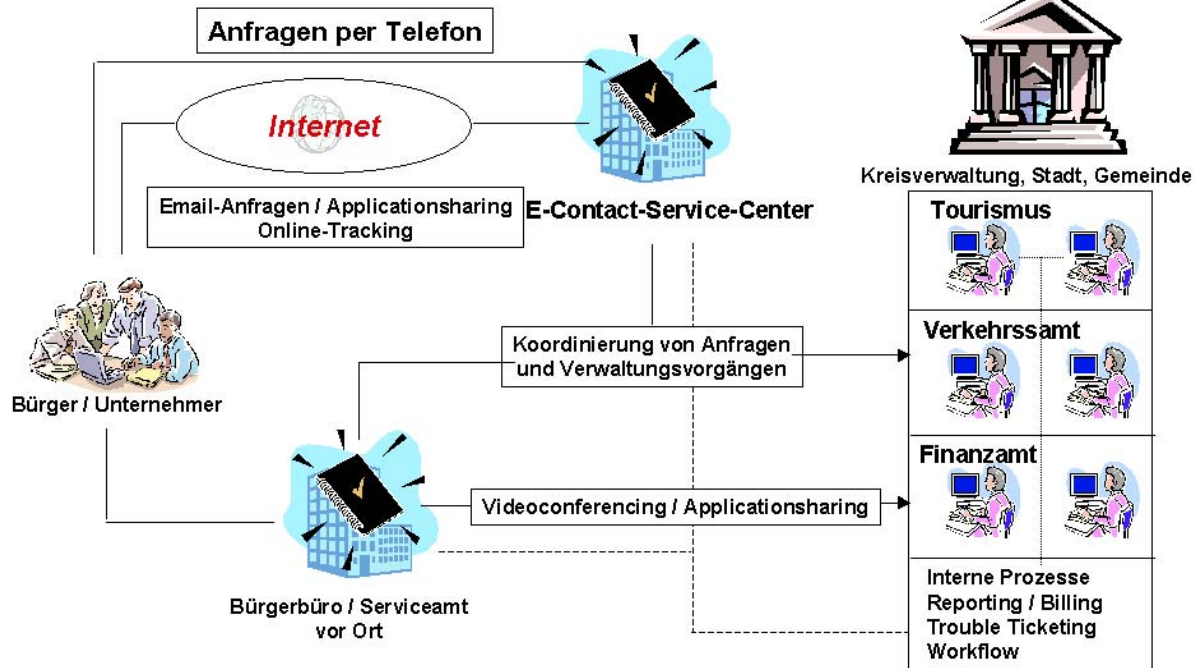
Anfragen per Telefon

Internet

Email-Anfragen / Applicationsharing
Online-Tracking

E-Contact-Service-Center

Kreisverwaltung, Stadt, Gemeinde

Tourismus

Verkehrssamt

Finanzamt

Koordinierung von Anfragen und Verwaltungsvorgängen

Bürger / Unternehmer

Videoconferencing / Applicationsharing

Bürgerbüro / Serviceamt vor Ort

Interne Prozesse
Reporting / Billing
Trouble Ticketing
Workflow